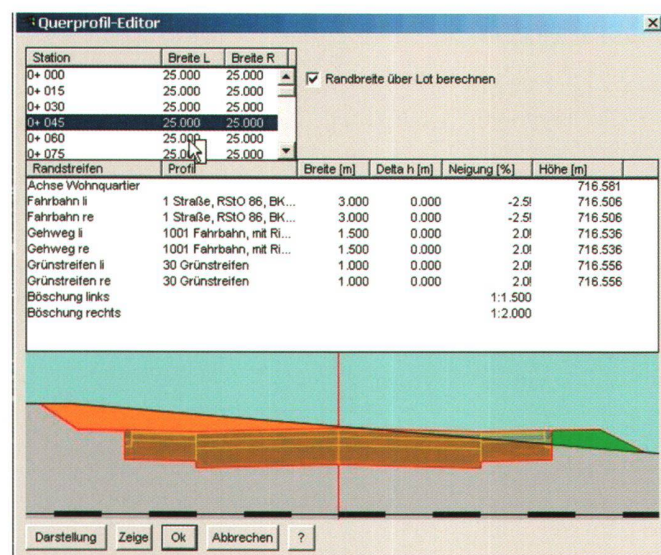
Querprofil-Editor

| Station | Breite L | Breite R |
|---|---|---|
| 0+ 000 | 25.000 | 25.000 |
| 0+ 015 | 25.000 | 25.000 |
| 0+ 030 | 25.000 | 25.000 |
| 0+ 045 | 25.000 | 25.000 |
| 0+ 060 | 25.000 | 25.000 |
| 0+ 075 | 25.0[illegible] | 25.000 |

Randbreite über Lot berechnen

| Randstreifen | Profil | Breite [m] | Delta h [m] | Neigung [%] | Höhe [m] |
|---|---|---|---|---|---|
| Achse Wohnquartier | | | | | 716.581 |
| Fahrbahn li | 1 Straße, RStO 86, BK... | 3.000 | 0.000 | -2.5! | 716.506 |
| Fahrbahn re | 1 Straße, RStO 86, BK... | 3.000 | 0.000 | -2.5! | 716.506 |
| Gehweg li | 1001 Fahrbahn, mit Ri... | 1.500 | 0.000 | 2.0! | 716.536 |
| Gehweg re | 1001 Fahrbahn, mit Ri... | 1.500 | 0.000 | 2.0! | 716.536 |
| Grünstreifen li | 30 Grünstreifen | 1.000 | 0.000 | 2.0! | 716.556 |
| Grünstreifen re | 30 Grünstreifen | 1.000 | 0.000 | 2.0! | 716.556 |
| Böschung links | | | | 1:1.500 | |
| Böschung rechts | | | | 1:2.000 | |

Darstellung Zeige Ok Abbrechen ?